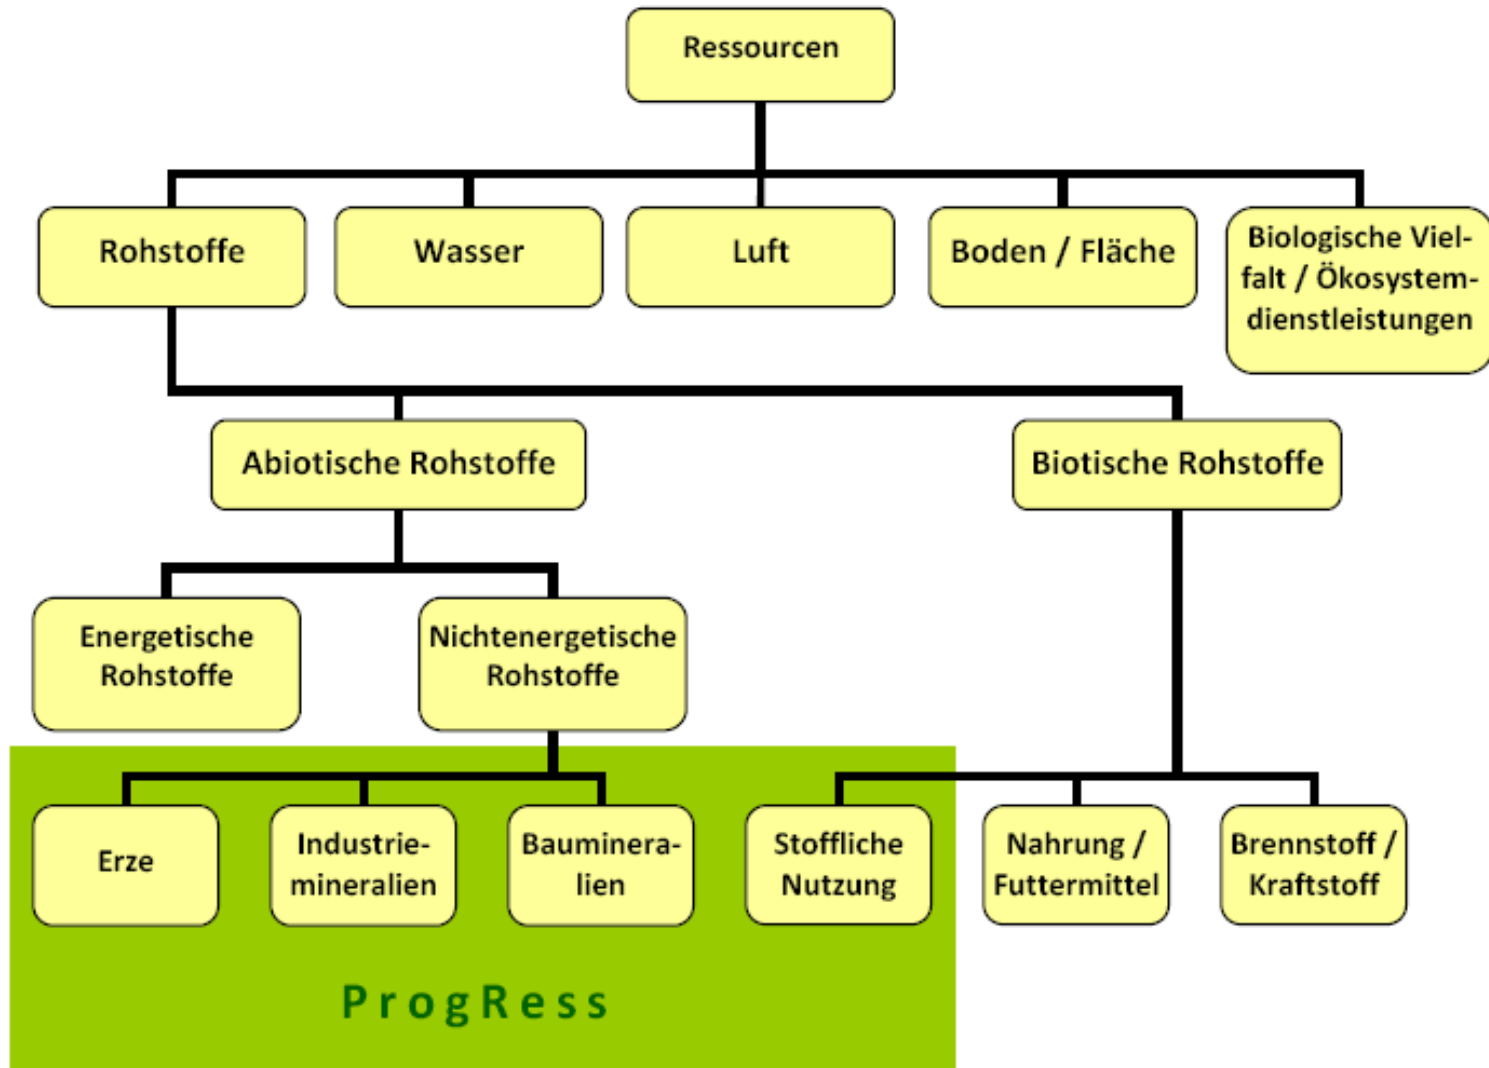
Ressourcen

Rohstoffe

Wasser

Luft

Boden / Fläche

Biologische Vielfalt / Ökosystemdienstleistungen

Abiotische Rohstoffe

Biotische Rohstoffe

Energetische Rohstoffe

Nichtenergetische Rohstoffe

Erze

Industriemineralien

Baumineralien

Stoffliche Nutzung

Nahrung / Futtermittel

Brennstoff / Kraftstoff

ProgRess